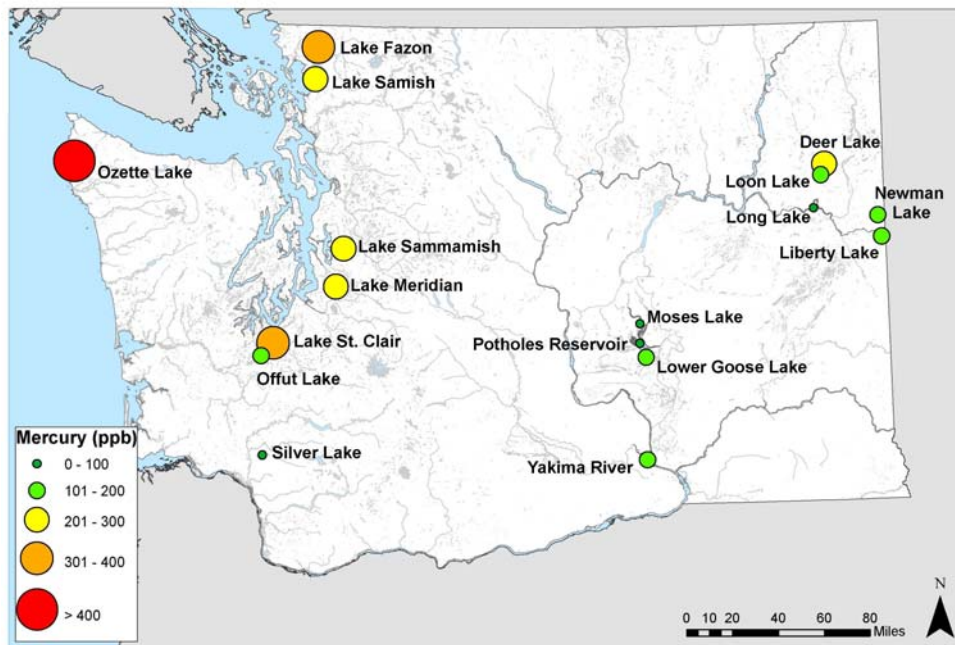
Lake Fazon
Lake Samish
Ozette Lake
Deer Lake
Loon Lake
Newman Lake
Long Lake
Liberty Lake
Lake Sammamish
Lake Meridian
Moses Lake
Lake St. Clair
Potholes Reservoir
Offut Lake
Lower Goose Lake
Mercury (ppb)
0 - 100
101 - 200
201 - 300
301 - 400
> 400
Silver Lake
Yakima River
0 10 20 40 60 80 Miles
N